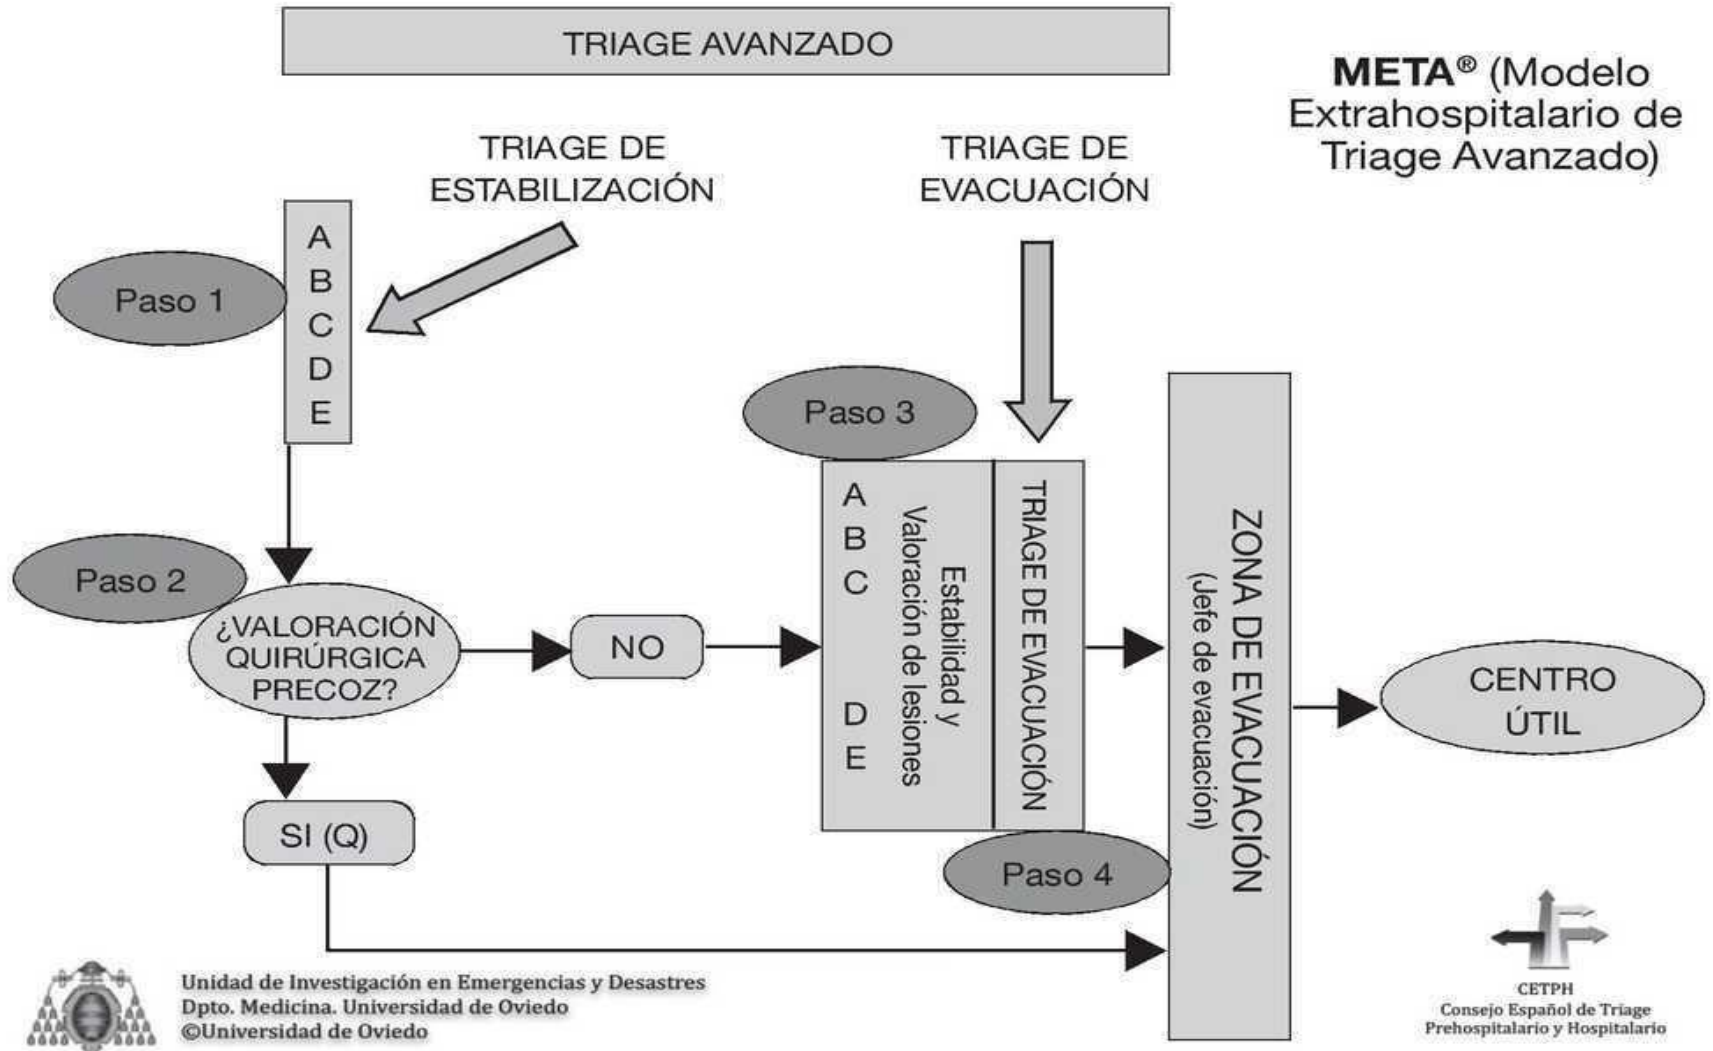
TRIAGE AVANZADO

META® (Modelo Extrahospitalario de Triage Avanzado)

TRIAGE DE ESTABILIZACIÓN

TRIAGE DE EVACUACIÓN

Paso 1

A
B
C
D
E

Paso 2

¿VALORACIÓN QUIRÚRGICA PRECOZ?

NO

SI (Q)

Paso 3

A
B
C
D
E

Estabilidad y Valoración de lesiones

TRIAGE DE EVACUACIÓN

Paso 4

ZONA DE EVACUACIÓN
(Jefe de evacuación)

CENTRO ÚTIL

Unidad de Investigación en Emergencias y Desastres
Dpto. Medicina. Universidad de Oviedo
©Universidad de Oviedo

CETPH
Consejo Español de Triage Prehospitalario y Hospitalario